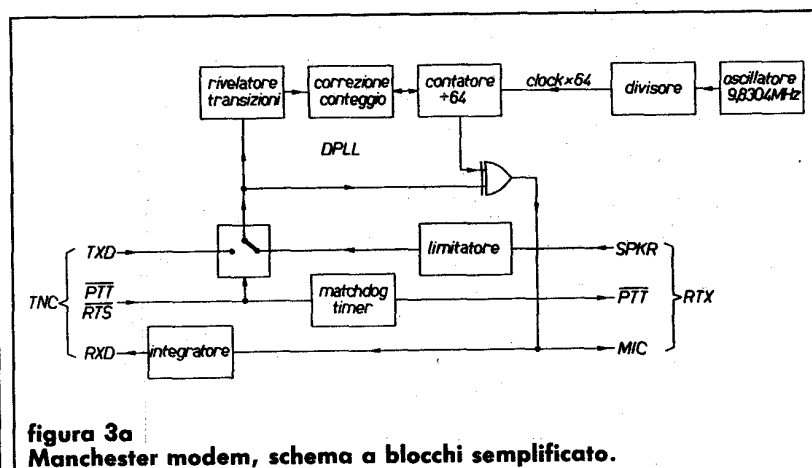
rivelatore transizioni

correzione conteggio

contatore ÷64

clock×64

divisore

oscillatore 9,8304MHz

DPLL

TXD

limitatore

SPKR

TNC

$\overline{PTT}$

$\overline{RTS}$

matchdog timer

$\overline{PTT}$

RTX

RXD

integratore

MIC

figura 3a
Manchester modem, schema a blocchi semplificato.